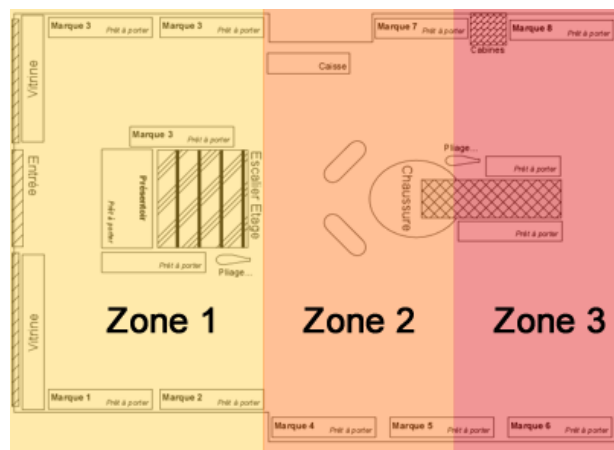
Marque 3 Prêt à porter
Marque 3 Prêt à porter
Marque 7 Prêt à porter
Cabines
Marque 8 Prêt à porter
Vitrine
Caisse
Marque 3 Prêt à porter
Entrée
Présentoir
Prêt à porter
Escalier Etage
Pliage...
Chaussure
Prêt à porter
Prêt à porter
Prêt à porter
Pliage...
Vitrine
Zone 1
Zone 2
Zone 3
Marque 1 Prêt à porter
Marque 2 Prêt à porter
Marque 4 Prêt à porter
Marque 5 Prêt à porter
Marque 6 Prêt à porter